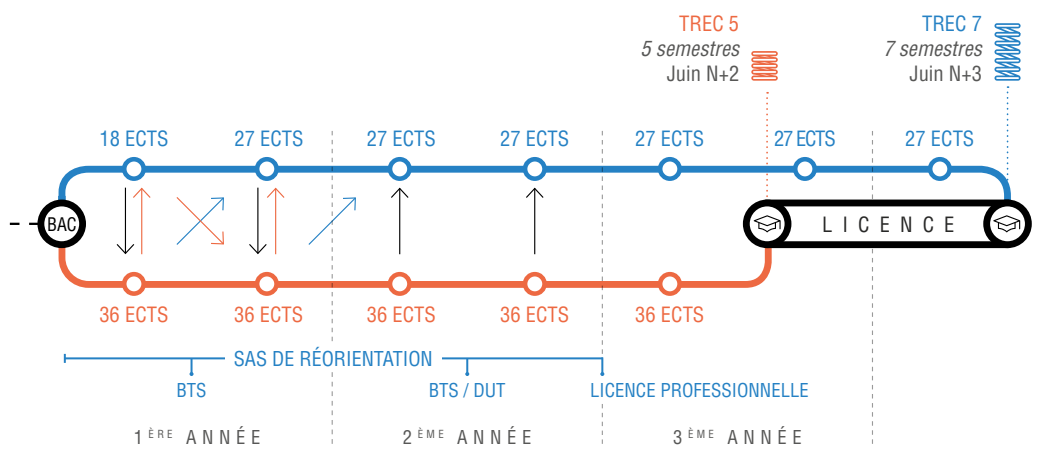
TREC 5
5 semestres
Juin N+2

TREC 7
7 semestres
Juin N+3

18 ECTS 27 ECTS 27 ECTS 27 ECTS 27 ECTS 27 ECTS 27 ECTS

BAC

LICENCE

36 ECTS 36 ECTS 36 ECTS 36 ECTS 36 ECTS

SAS DE RÉORIENTATION

BTS

BTS / DUT

LICENCE PROFESSIONNELLE

1ÈRE ANNÉE 2ÈME ANNÉE 3ÈME ANNÉE